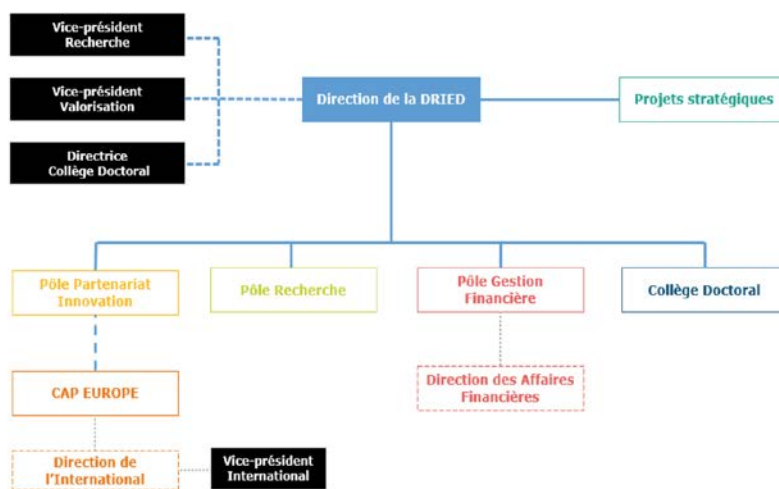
Vice-président Recherche

Vice-président Valorisation

Directrice Collège Doctoral

Direction de la DRIED

Projets stratégiques

Pôle Partenariat Innovation

Pôle Recherche

Pôle Gestion Financière

Collège Doctoral

CAP EUROPE

Direction des Affaires Financières

Direction de l'International

Vice-président International